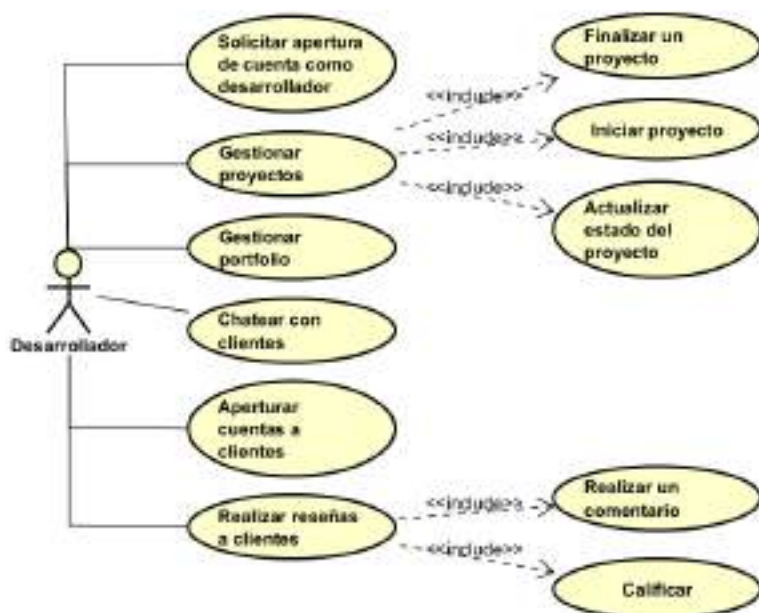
Solicitar apertura de cuenta como desarrollador

Finalizar un proyecto

<<include>>

<<include>>

Iniciar proyecto

Gestionar proyectos

<<include>>

Actualizar estado del proyecto

Gestionar portfolio

Desarrollador

Chatear con clientes

Aperturar cuentas a clientes

<<include>>

Realizar un comentario

Realizar reseñas a clientes

<<include>>

Calificar